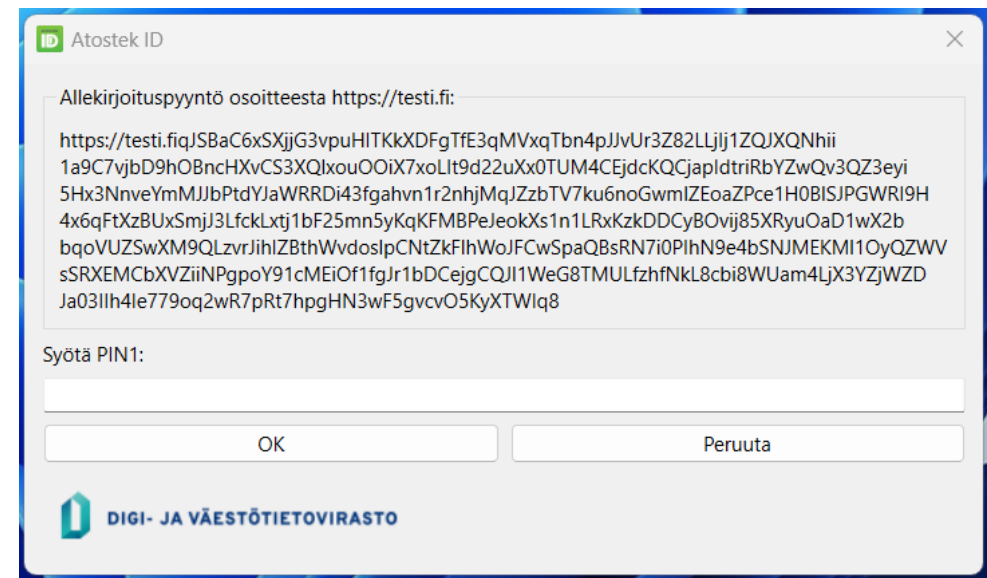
ID Atostek ID

Allekirjoituspyyntö osoitteesta https://testi.fi:

https://testi.fiqJSBaC6xSXjjG3vpuHITKkXDFgTfE3qMVxqTbn4pJJvUr3Z82LLjlj1ZQJXQNhii1a9C7vjbD9hOBncHXvCS3XQlxouOOiX7xoLIt9d22uXx0TUM4CEjdcKQCjapldtriRbYZwQv3QZ3eyi5Hx3NnveYmMJJbPtdYJaWRRDi43fgahvn1r2nhjMqJZzbTV7ku6noGwmIZEoaZPce1H0BISJPGWRI9H4x6qFtXzBUxSmjJ3LfckLxtj1bF25mn5yKqKFMBPeJeokXs1n1LRxKzkDDCyBOvij85XRyuOaD1wX2bbqoVUZSwXM9QLzvrJihlZBthWvdoslpCNtZkFlhWoJFCwSpaQBsRN7i0PlhN9e4bSNJMEKMI1OyQZWVsSRXEMCbXVZiiNPgpoY91cMEiOf1fgJr1bDCejgCQJI1WeG8TMULfzhfNkL8cbi8WUam4LjX3YZjWZDJa03lIh4le779oq2wR7pRt7hpgHN3wF5gvcvO5KyXTWIq8

Syötä PIN1:

OK

Peruuta

DIGI- JA VÄESTÖTIETOVIRASTO